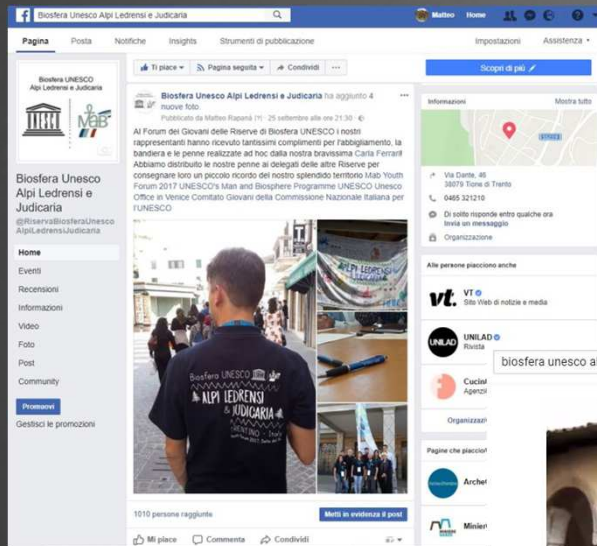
Biosfera Unesco Alpi Ledrensi e Judicaria

Matteo Home

Pagina Posta Notifiche Insights Strumenti di pubblicazione Impostazioni Assistenza

Biosfera UNESCO Alpi Ledrensi e Judicaria

MaB

Biosfera Unesco Alpi Ledrensi e Judicaria

@RiservaBiosferaUnescoAlpiLedrensiJudicaria

Home
Eventi
Recensioni
Informazioni
Video
Foto
Post
Community

Promuovi

Gestisci le promozioni

Ti piace Pagina seguita Condividi ...

Scopri di più

Biosfera Unesco Alpi Ledrensi e Judicaria ha aggiunto 4 nuove foto.
Pubblicato da Matteo Rapanà [?] · 25 settembre alle ore 21:30 ·

Al Forum dei Giovani delle Riserve di Biosfera UNESCO i nostri rappresentanti hanno ricevuto tantissimi complimenti per l'abbigliamento, la bandiera e le penne realizzate ad hoc dalla nostra bravissima Carla Ferrari! Abbiamo distribuito le nostre penne ai delegati delle altre Riserve per consegnare loro un piccolo ricordo del nostro splendido territorio Mab Youth Forum 2017 UNESCO's Man and Biosphere Programme UNESCO Unesco Office in Venice Comitato Giovani della Commissione Nazionale Italiana per l'UNESCO

Biosfera UNESCO ALPI LEDRENSI e JUDICARIA

ALPI LEDRENSI JUDICARIA

1010 persone raggiunte

Metti in evidenza il post

Mi piace Commenta Condividi

Informazioni Mostra tutto

Via Dante, 46 38079 Tione di Trento

0465 321210

Di solito risponde entro qualche ora
Invia un messaggio

Organizzazione

Alle persone piacciono anche

VT
Sito Web di notizie e media

UNILAD
Rivista

biosfera unesco al

Cucin
Agenzi

Organizzaz

Pagine che piaccio

Arche

Minier